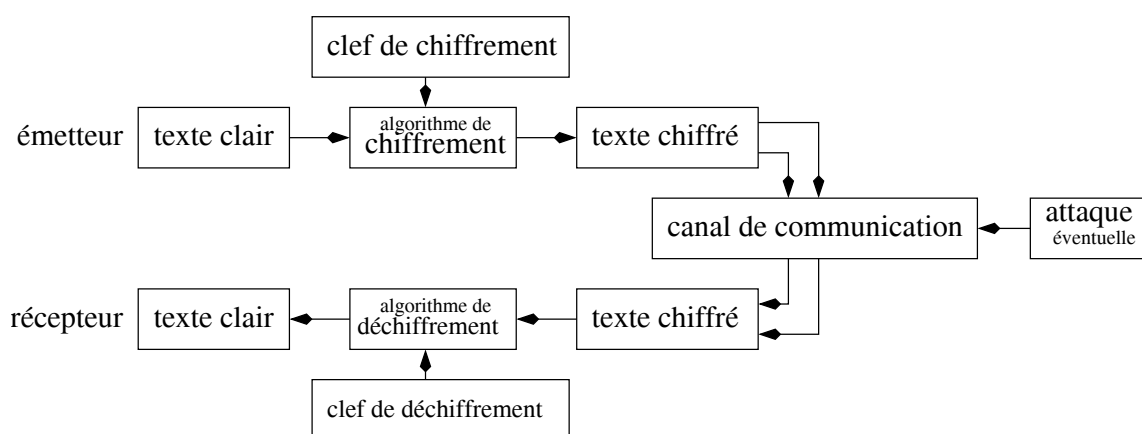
clef de chiffrement

émetteur

texte clair

algorithme de chiffrement

texte chiffré

canal de communication

attaque éventuelle

récepteur

texte clair

algorithme de déchiffrement

texte chiffré

clef de déchiffrement